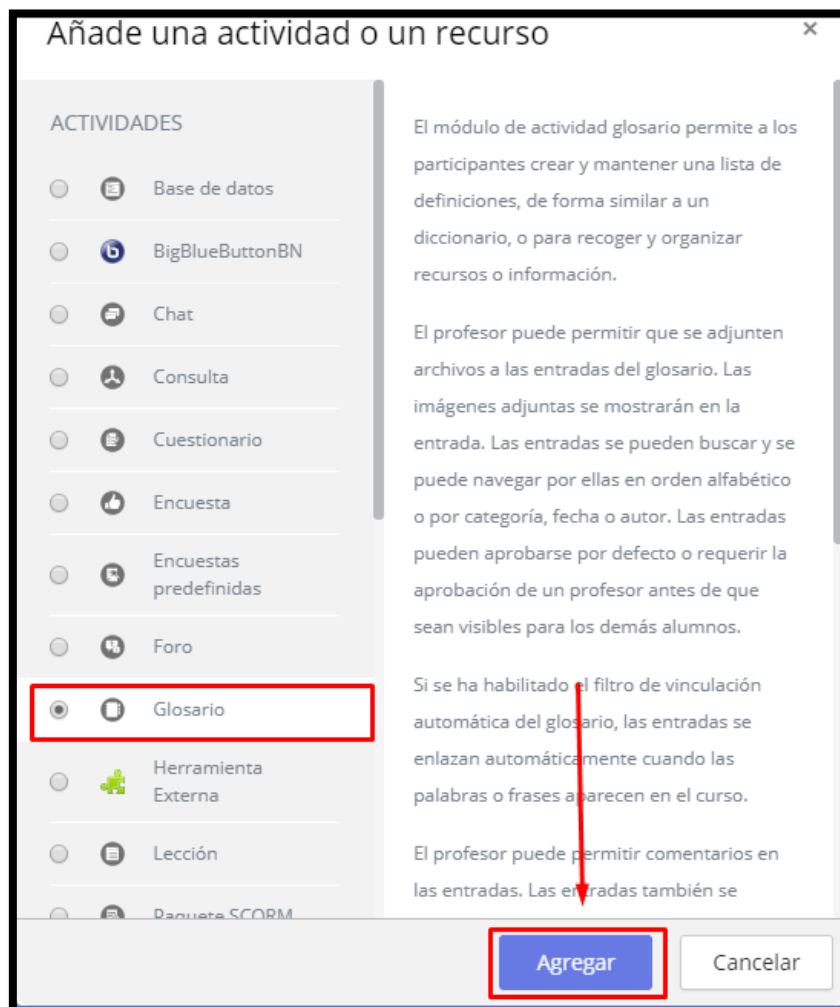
Añade una actividad o un recurso ×

ACTIVIDADES

Base de datos

BigBlueButtonBN

Chat

Consulta

Cuestionario

Encuesta

Encuestas predefinidas

Foro

Glosario

Herramienta Externa

Lección

Paquete SCORM

El módulo de actividad glosario permite a los participantes crear y mantener una lista de definiciones, de forma similar a un diccionario, o para recoger y organizar recursos o información.

El profesor puede permitir que se adjunten archivos a las entradas del glosario. Las imágenes adjuntas se mostrarán en la entrada. Las entradas se pueden buscar y se puede navegar por ellas en orden alfabético o por categoría, fecha o autor. Las entradas pueden aprobarse por defecto o requerir la aprobación de un profesor antes de que sean visibles para los demás alumnos.

Si se ha habilitado el filtro de vinculación automática del glosario, las entradas se enlazan automáticamente cuando las palabras o frases aparecen en el curso.

El profesor puede permitir comentarios en las entradas. Las entradas también se

Agregar

Cancelar